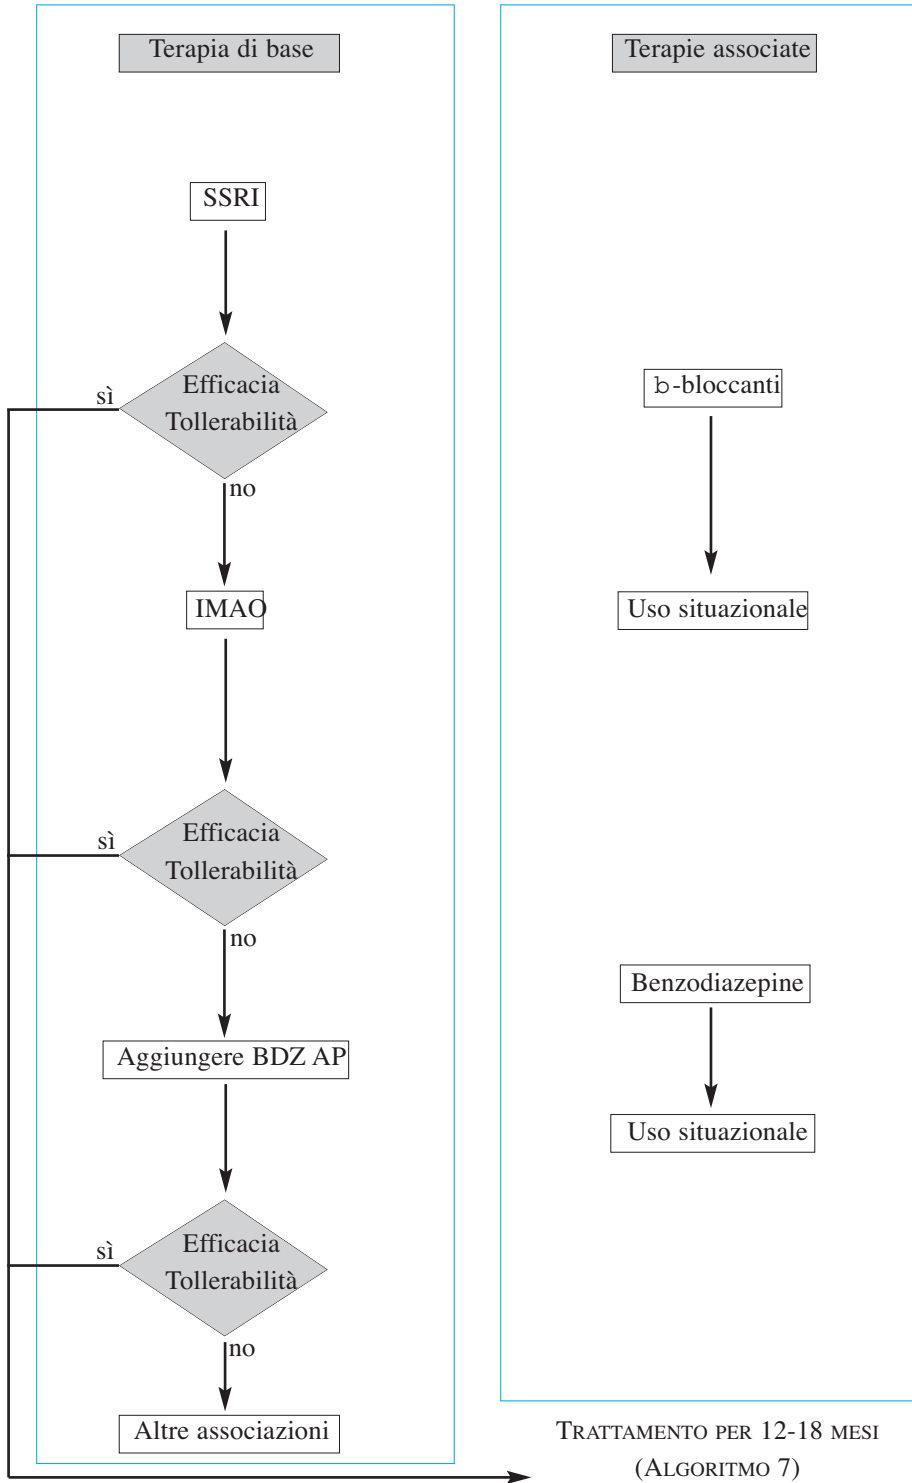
Terapia di base

SSRI

Efficacia Tollerabilità

sì

no

IMAO

Efficacia Tollerabilità

sì

no

Aggiungere BDZ AP

Efficacia Tollerabilità

sì

no

Altre associazioni

Terapie associate

b-bloccanti

Uso situazionale

Benzodiazepine

Uso situazionale

TRATTAMENTO PER 12-18 MESI (ALGORITMO 7)